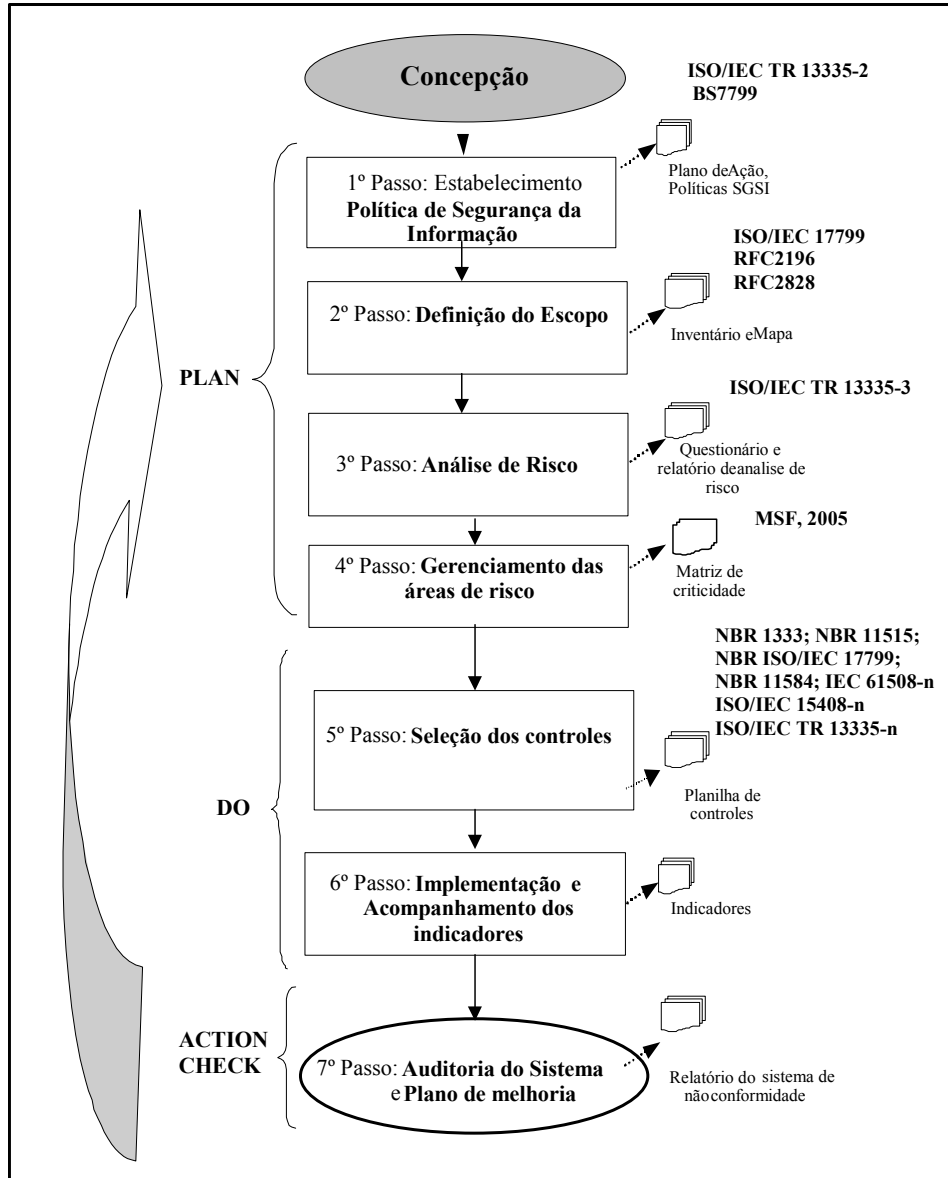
Concepção

ISO/IEC TR 13335-2
BS7799

1º Passo: Estabelecimento
Política de Segurança da Informação

Plano deAção, Políticas SGSI

ISO/IEC 17799
RFC2196
RFC2828

2º Passo: Definição do Escopo

Inventário eMapa

PLAN

ISO/IEC TR 13335-3

3º Passo: Análise de Risco

Questionário e relatório deanalise de risco

MSF, 2005

4º Passo: Gerenciamento das áreas de risco

Matriz de criticidade

NBR 1333; NBR 11515;
NBR ISO/IEC 17799;
NBR 11584; IEC 61508-n
ISO/IEC 15408-n
ISO/IEC TR 13335-n

5º Passo: Seleção dos controles

Planilha de controles

DO

6º Passo: Implementação e Acompanhamento dos indicadores

Indicadores

ACTION
CHECK

7º Passo: Auditoria do Sistema e Plano de melhoria

Relatório do sistema de nãoconformidade